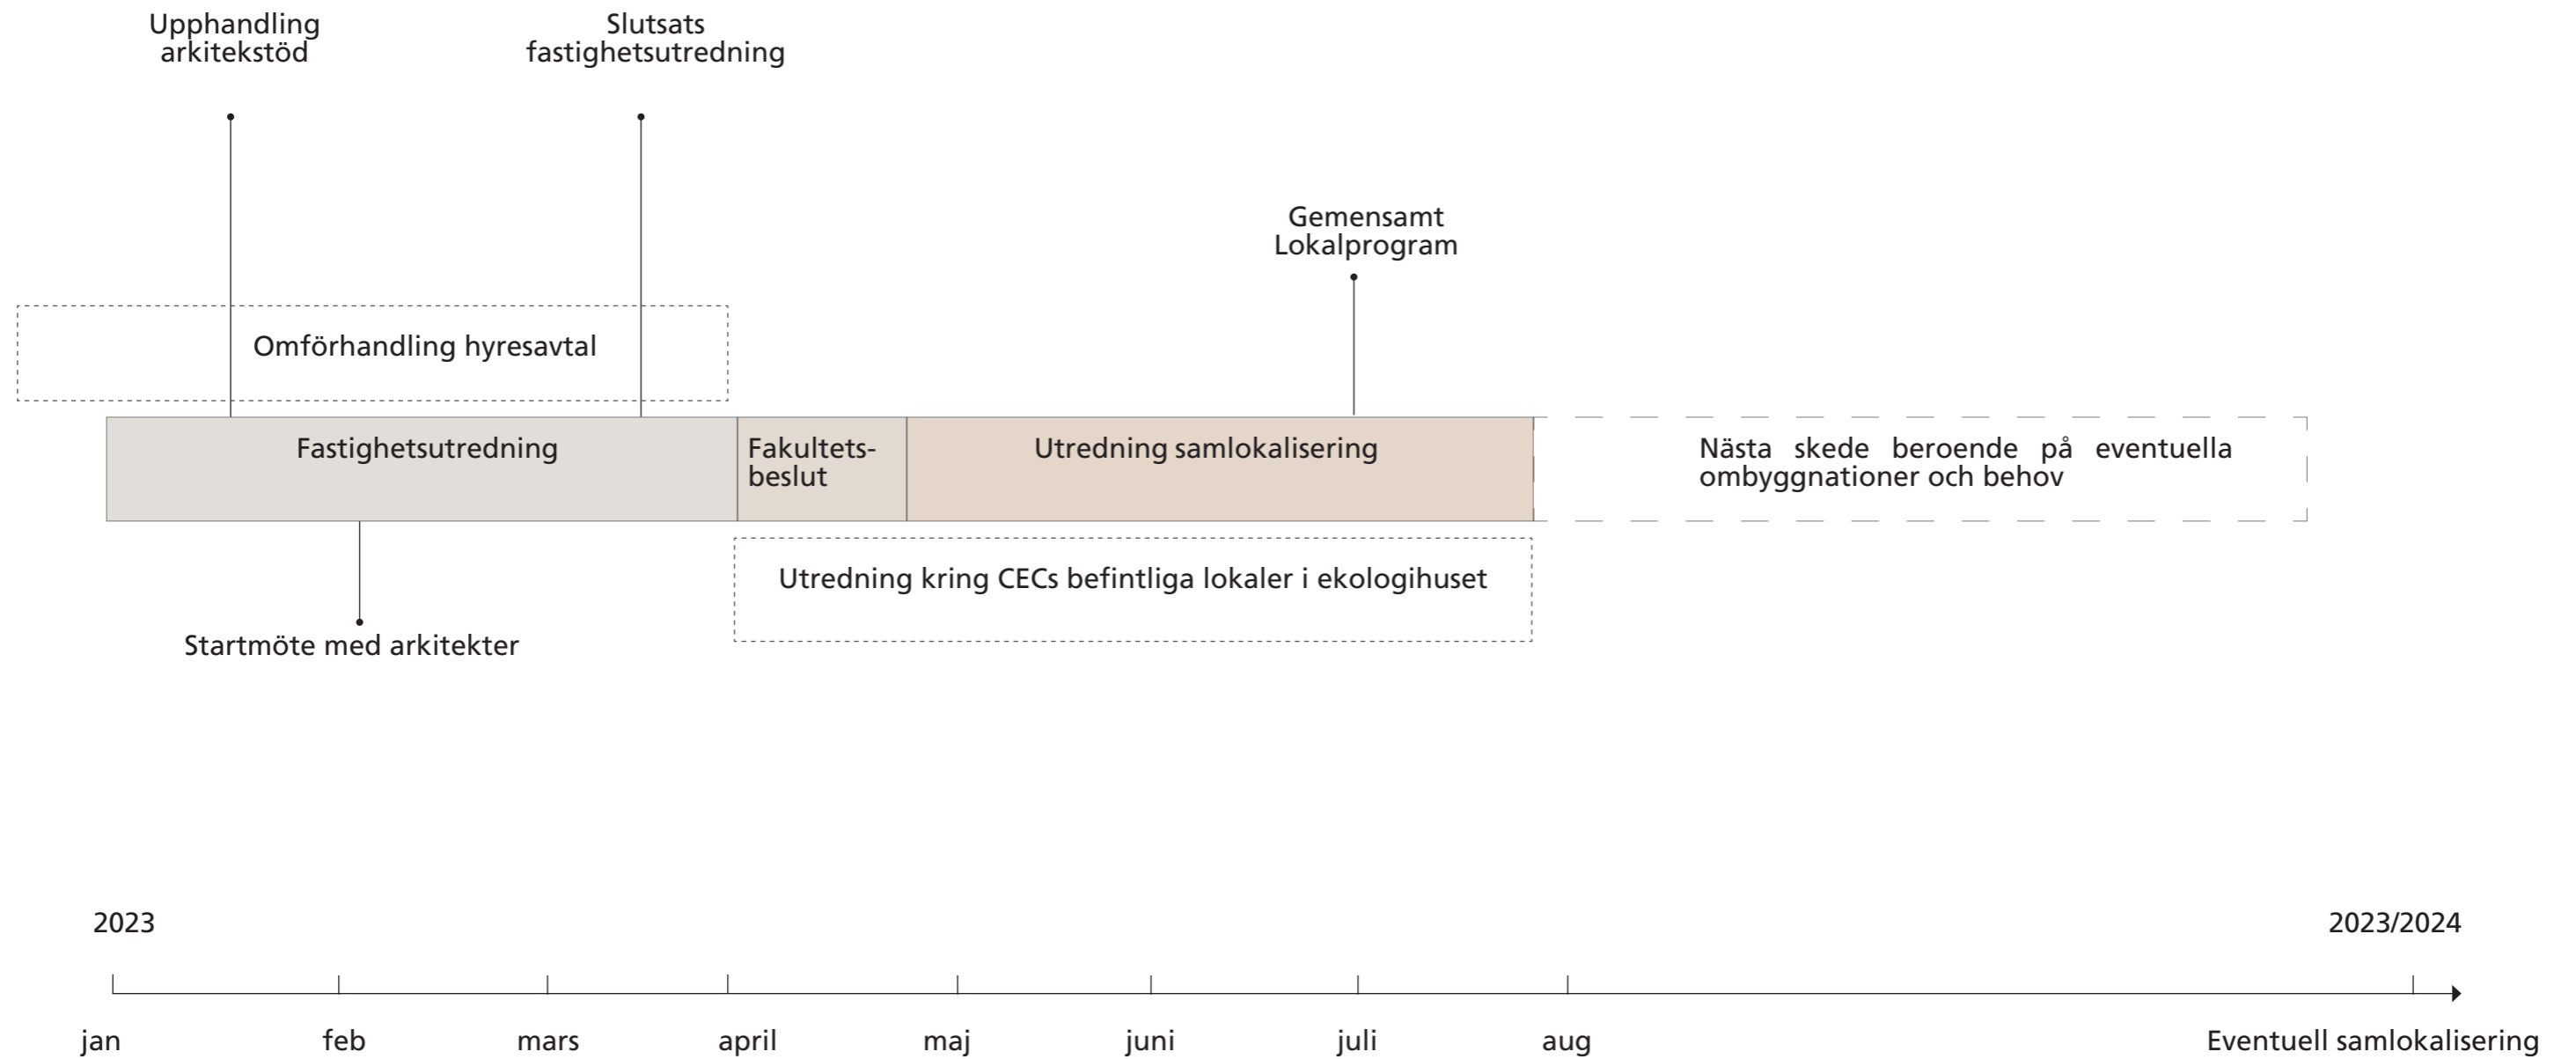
Upphandling arkitekstöd

Slutsats fastighetsutredning

Gemensamt Lokalprogram

Omförhandling hyresavtal

Fastighetsutredning

Fakultetsbeslut

Utredning samlokalisering

Nästa skede beroende på eventuella ombyggnationer och behov

Utredning kring CECs befintliga lokaler i ekologihuset

Startmöte med arkitekter

2023

2023/2024

jan

feb

mars

april

maj

juni

juli

aug

Eventuell samlokalisering